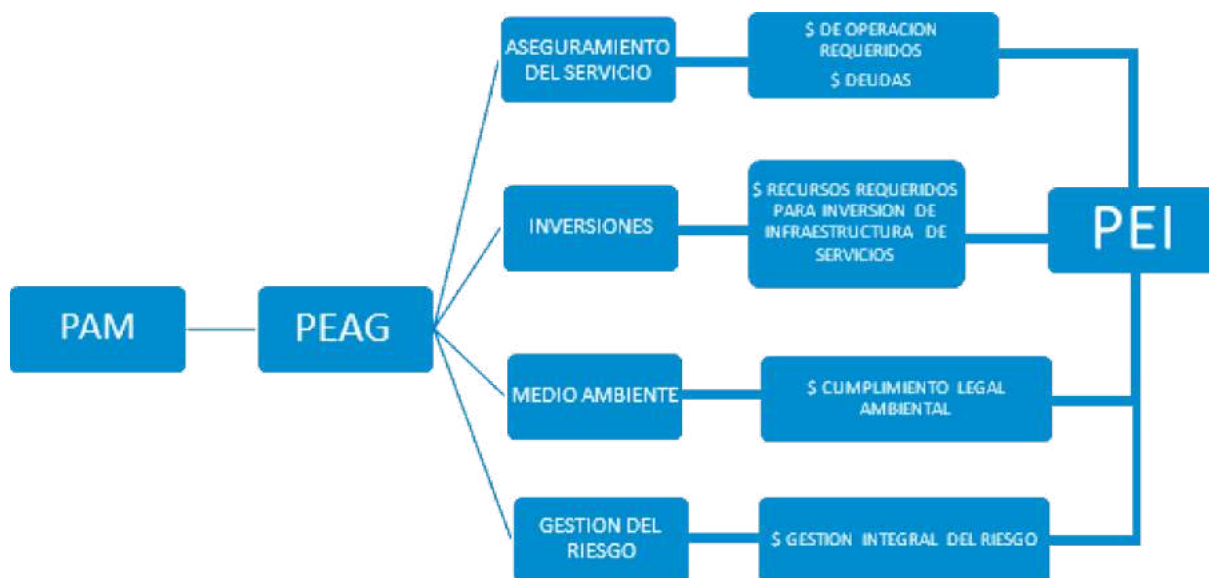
PAM

PEAG

ASEGURAMIENTO DEL SERVICIO

$ DE OPERACION REQUERIDOS

$ DEUDAS

INVERSIONES

$ RECURSOS REQUERIDOS PARA INVERSION DE INFRAESTRUCTURA DE SERVICIOS

MEDIO AMBIENTE

$ CUMPLIMIENTO LEGAL AMBIENTAL

GESTION DEL RIESGO

$ GESTION INTEGRAL DEL RIESGO

PEI